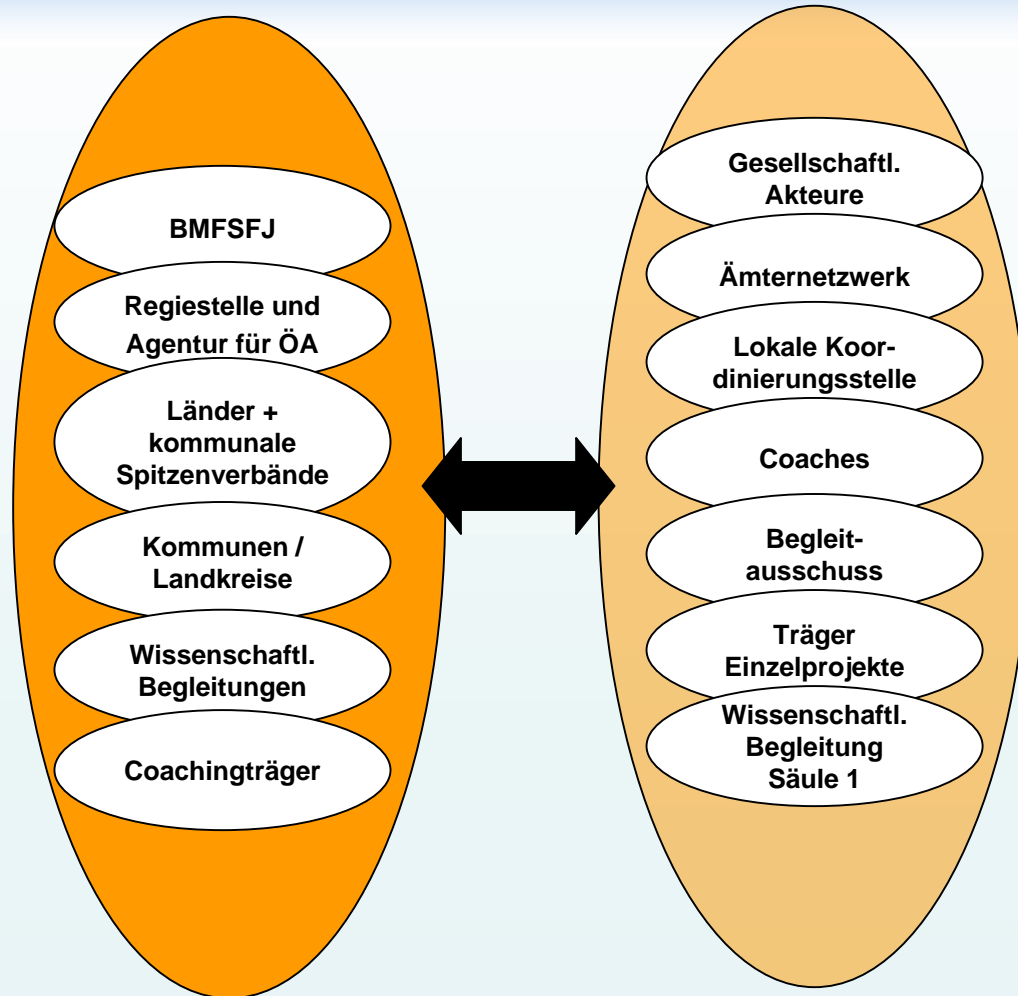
BMFSFJ

Regiestelle und Agentur für ÖA

Länder + kommunale Spitzenverbände

Kommunen / Landkreise

Wissenschaftl. Begleitungen

Coachingträger

Gesellschaftl. Akteure

Ämternetzwerk

Lokale Koordinierungsstelle

Coaches

Begleitausschuss

Träger Einzelprojekte

Wissenschaftl. Begleitung Säule 1